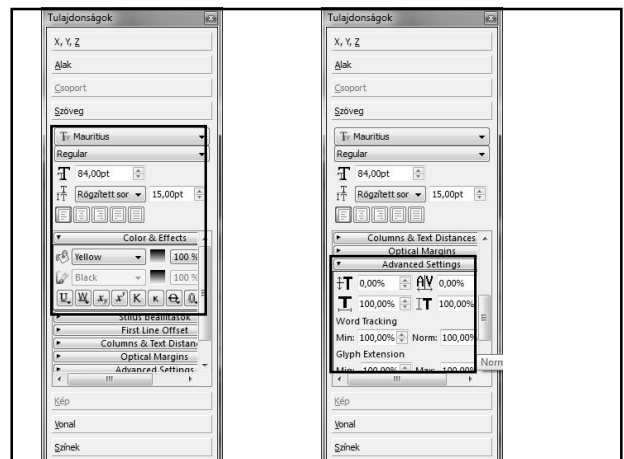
Tulajdonságok

X, Y, Z

Alak

Csoport

Szöveg

Mauritius

Regular

84,00pt

Rögzített sor 15,00pt

Color & Effects

Yellow 100 %

Black 100 %

Stílus Beállítások

First Line Offset

Columns & Text Distanc

Optical Margins

Advanced Settings

Kép

Vonal

Színek

Tulajdonságok

X, Y, Z

Alak

Csoport

Szöveg

Mauritius

Regular

84,00pt

Rögzített sor 15,00pt

Columns & Text Distances

Optical Margins

Advanced Settings

0,00% 0,00%

100,00% 100,00%

Word Tracking

Min: 100,00% Norm: 100,00%

Glyph Extension

Min: 100,00% Max: 100,00%

Norm

Kép

Vonal

Színek